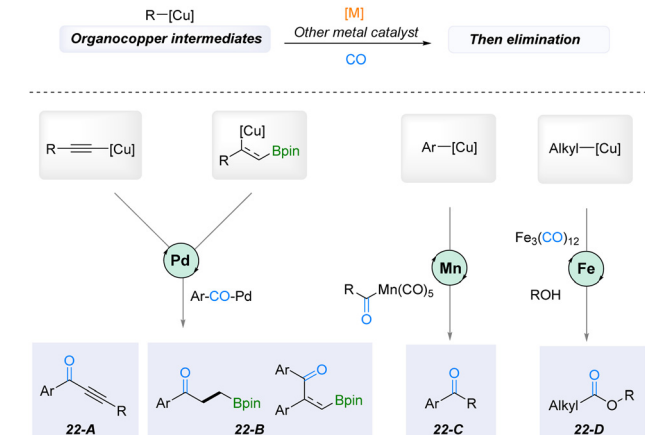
R—[Cu]
Organocopper intermediates

[M]
Other metal catalyst
CO

Then elimination

R—≡—[Cu]

[Cu]
R
Bpin

Ar—[Cu]

Alkyl—[Cu]

Pd
Ar-CO-Pd

R
Mn(CO)$_5$
O

Mn

Fe$_3$(CO)$_{12}$
Fe
ROH

O
Ar
R
22-A

O
Ar
Bpin
Ar
O
Ar
Bpin
22-B

O
Ar
R
22-C

O
Alkyl
O
R
22-D